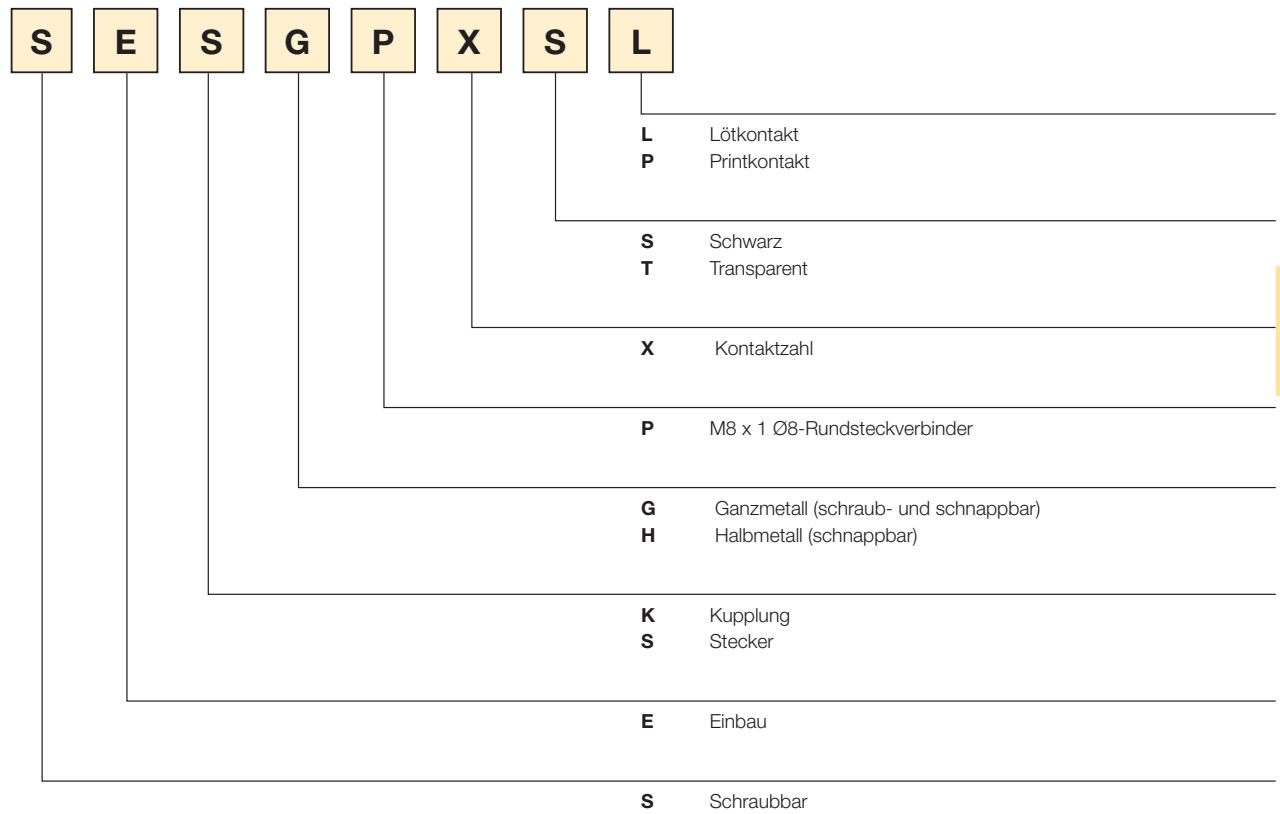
S E S G P X S L

L Lötkontakt
P Printkontakt

S Schwarz
T Transparent

X Kontaktzahl

P M8 x 1 Ø8-Rundsteckverbinder

G Ganzmetall (schraub- und schnappbar)
H Halbmetall (schnappbar)

K Kupplung
S Stecker

E Einbau

S Schraubbar